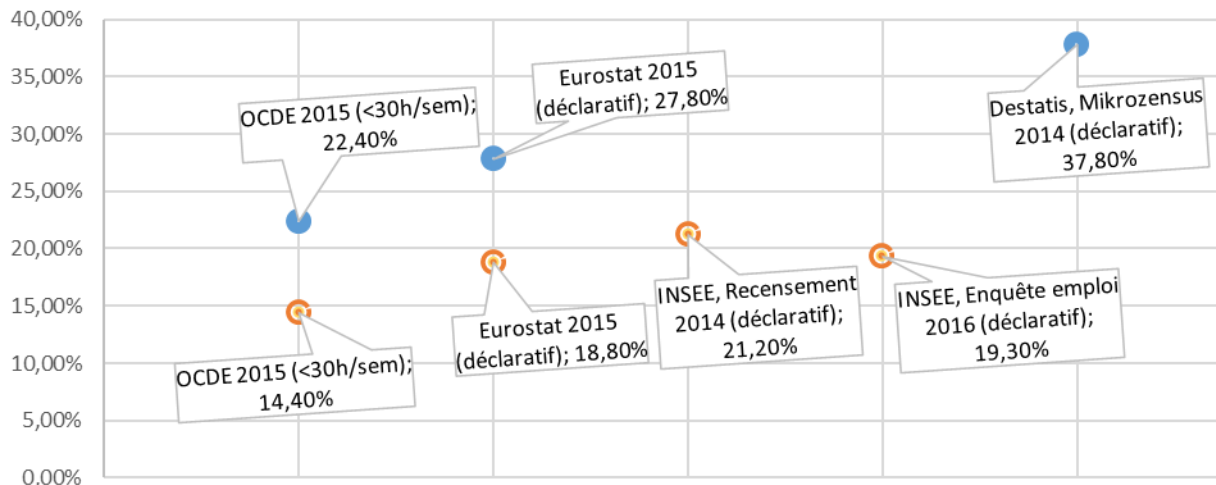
40,00%
35,00%
30,00%
25,00%
20,00%
15,00%
10,00%
5,00%
0,00%

OCDE 2015 (<30h/sem); 22,40%

Eurostat 2015 (déclaratif); 27,80%

Destatis, Mikrozensus 2014 (déclaratif); 37,80%

OCDE 2015 (<30h/sem); 14,40%

Eurostat 2015 (déclaratif); 18,80%

INSEE, Recensement 2014 (déclaratif); 21,20%

INSEE, Enquête emploi 2016 (déclaratif); 19,30%